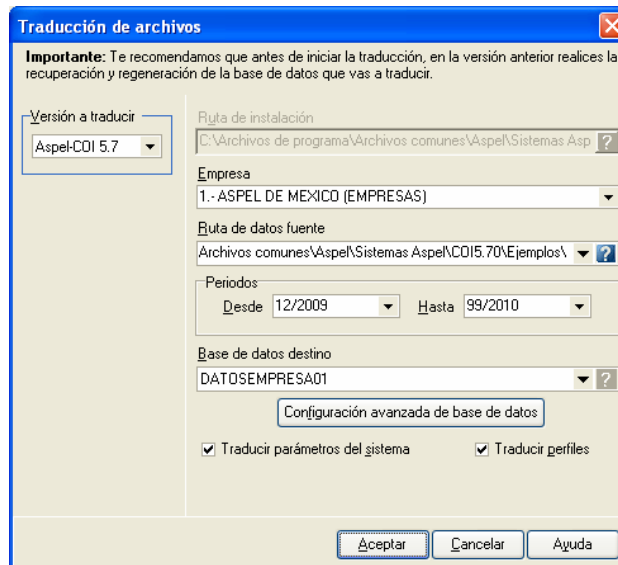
Traducción de archivos

**Importante:** Te recomendamos que antes de iniciar la traducción, en la versión anterior realices la recuperación y regeneración de la base de datos que vas a traducir.

Versión a traducir
Aspel-COI 5.7

Ruta de instalación
C:\Archivos de programa\Archivos comunes\Aspel\Sistemas Asp

Empresa
1.- ASPEL DE MEXICO (EMPRESAS)

Ruta de datos fuente
Archivos comunes\Aspel\Sistemas Aspel\COI5.70\Ejemplos\

Periodos
Desde 12/2009 Hasta 99/2010

Base de datos destino
DATOSEMPRESA01

Configuración avanzada de base de datos

Traducir parámetros del sistema
Traducir perfiles

Aceptar
Cancelar
Ayuda